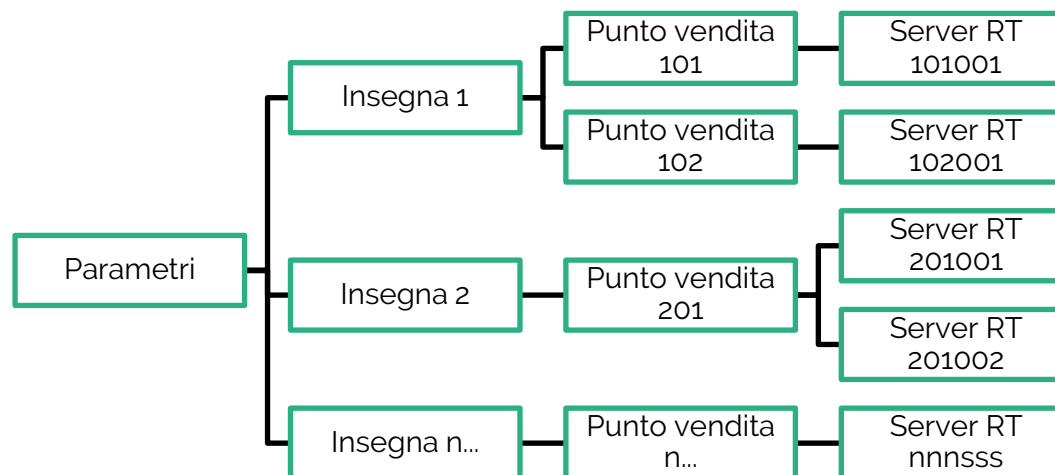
Parametri

Insegna 1

Punto vendita 101

Server RT 101001

Punto vendita 102

Server RT 102001

Insegna 2

Punto vendita 201

Server RT 201001

Server RT 201002

Insegna n…

Punto vendita n…

Server RT nnnsss